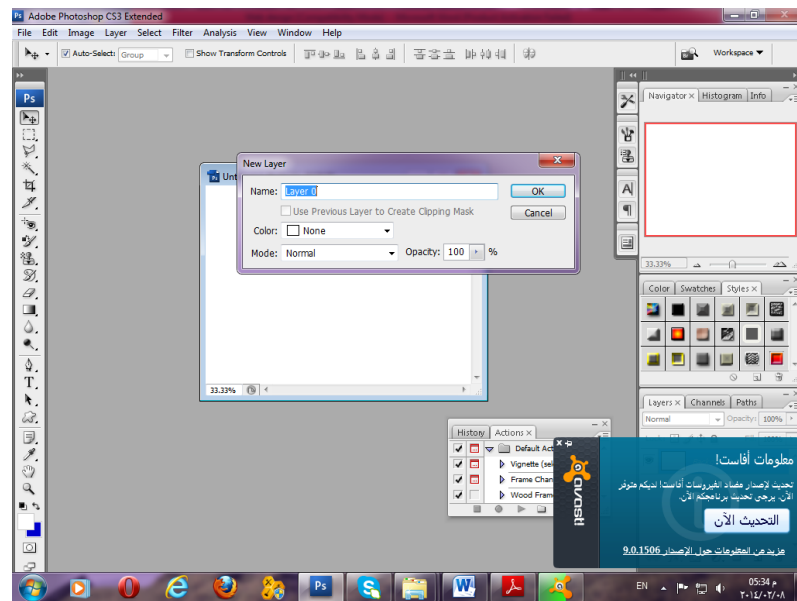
Ps Adobe Photoshop CS3 Extended

File Edit Image Layer Select Filter Analysis View Window Help

Auto-Select: Group Show Transform Controls

Workspace ▼

Ps

Unt

New Layer

Name: Layer 0

OK

Use Previous Layer to Create Clipping Mask

Cancel

Color: None

Mode: Normal Opacity: 100 %

33.33%

Navigator × Histogram Info

33.33%

Color Swatches Styles ×

Layers × Channels Paths

Normal Opacity: 100%

History Actions ×

Default Act

Vignette (sel

Frame Chan

Wood Fram

avast!

معلومات أفاست!

تحديث لإصدار مضاد الفيروسات أفاست! لديكم متوفر الآن. يرجى تحديث برنامجكم الآن.

التحديث الآن

مزيد من المعلومات حول الإصدار 9.0.1506

EN

05:34 م
٢٠١٤/٠٢/٠٨